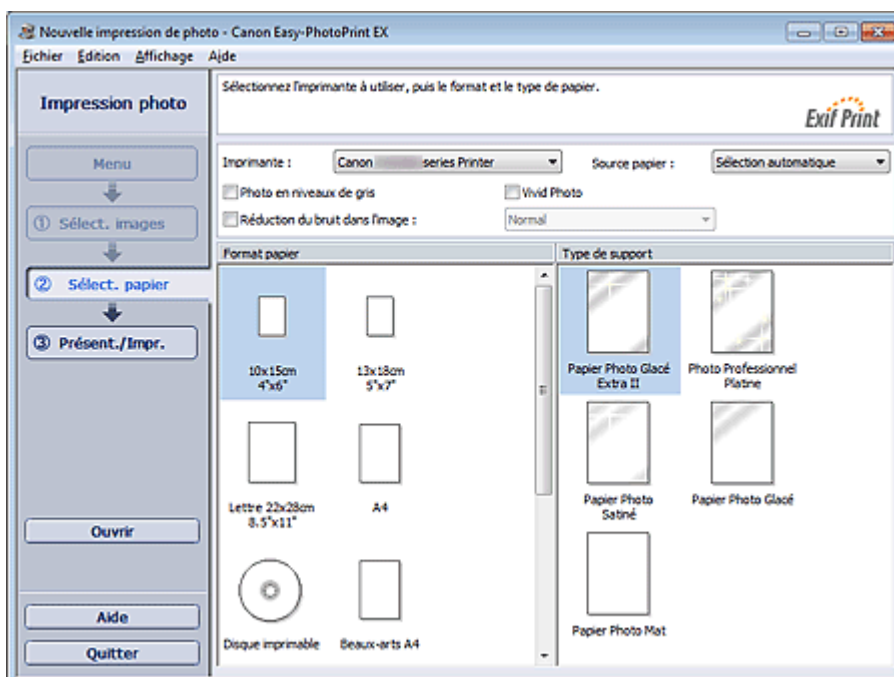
Nouvelle impression de photo - Canon Easy-PhotoPrint EX

Fichier Edition Affichage Aide

Impression photo

Menu

① Sélect. images

② Sélect. papier

③ Présent./Impr.

Ouvrir

Aide

Quitter

Sélectionnez l'imprimante à utiliser, puis le format et le type de papier.

Exif Print

Imprimante : Canon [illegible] series Printer

Source papier : Sélection automatique

Photo en niveaux de gris

Vivid Photo

Réduction du bruit dans l'image :

Normal

Format papier

10x15cm 4"x6"

13x18cm 5"x7"

Lettre 22x28cm 8.5"x11"

A4

Disque imprimable

Beaux-arts A4

Type de support

Papier Photo Glacé Extra II

Photo Professionnel Platine

Papier Photo Satiné

Papier Photo Glacé

Papier Photo Mat